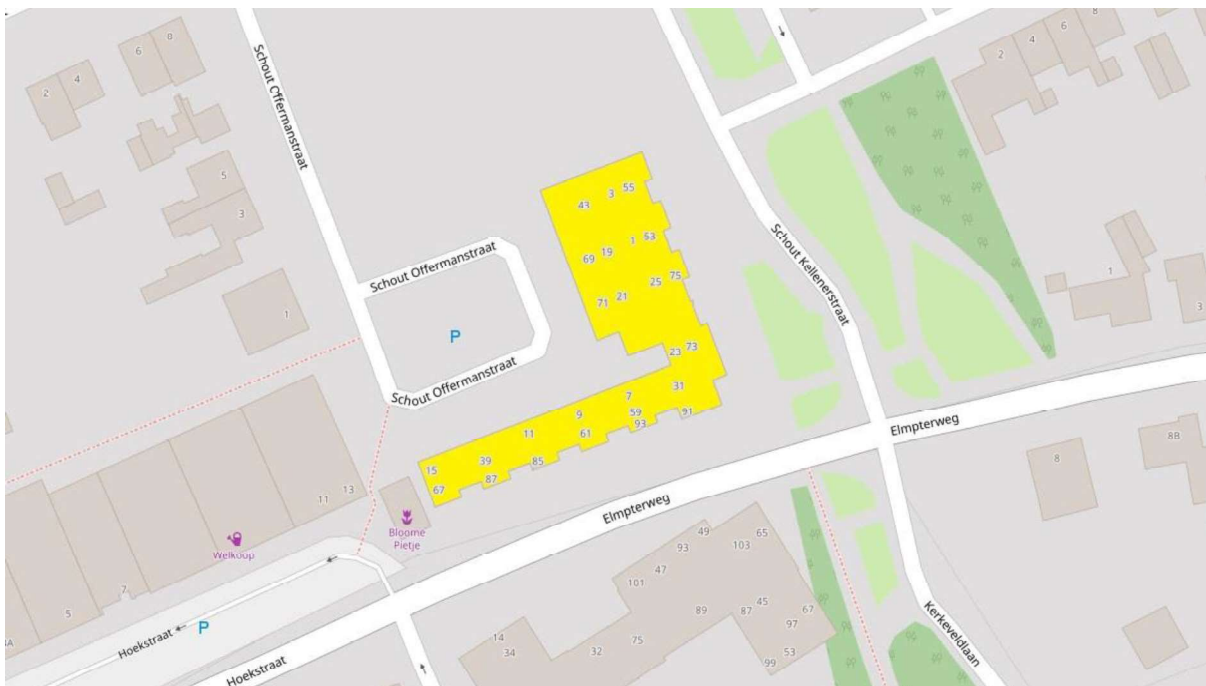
6 8
2 4
5
3
Schout Offermanstraat
1
Schout Offermanstraat
P
Schout Offermanstraat
43 3 55
69 19 1 53
71 21 25 75
23 73
7 31
9 59 91
11 61 93
15 39 85
67 87
11 13
Welkoop
Bloome Pietje
Elmpterweg
Elmpterweg
Schout Kellenerstraat
2 4 6 8
1
3
88
8
49 65
93 103
47
101
89 87 45
97 67
53
99
14
34 32 75
7
5
Hoekstraat
P
Hoekstraat
Kerkeveldlaan